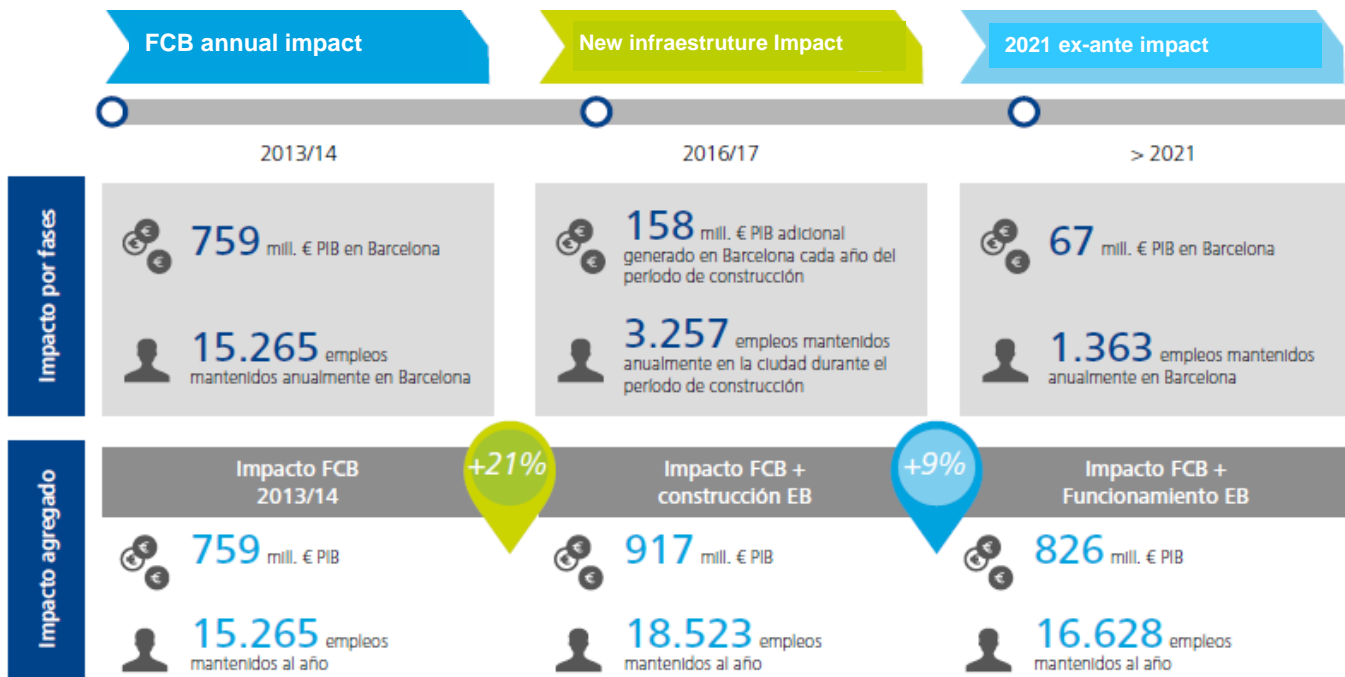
FCB annual impact

New infraestruture Impact

2021 ex-ante impact

2013/14

2016/17

> 2021

Impacto por fases

759 mill. € PIB en Barcelona

15.265 empleos mantenidos anualmente en Barcelona

158 mill. € PIB adicional generado en Barcelona cada año del periodo de construcción

3.257 empleos mantenidos anualmente en la ciudad durante el periodo de construcción

67 mill. € PIB en Barcelona

1.363 empleos mantenidos anualmente en Barcelona

Impacto agregado

Impacto FCB 2013/14

+21%

Impacto FCB + construcción EB

+9%

Impacto FCB + Funcionamiento EB

759 mill. € PIB

15.265 empleos mantenidos al año

917 mill. € PIB

18.523 empleos mantenidos al año

826 mill. € PIB

16.628 empleos mantenidos al año